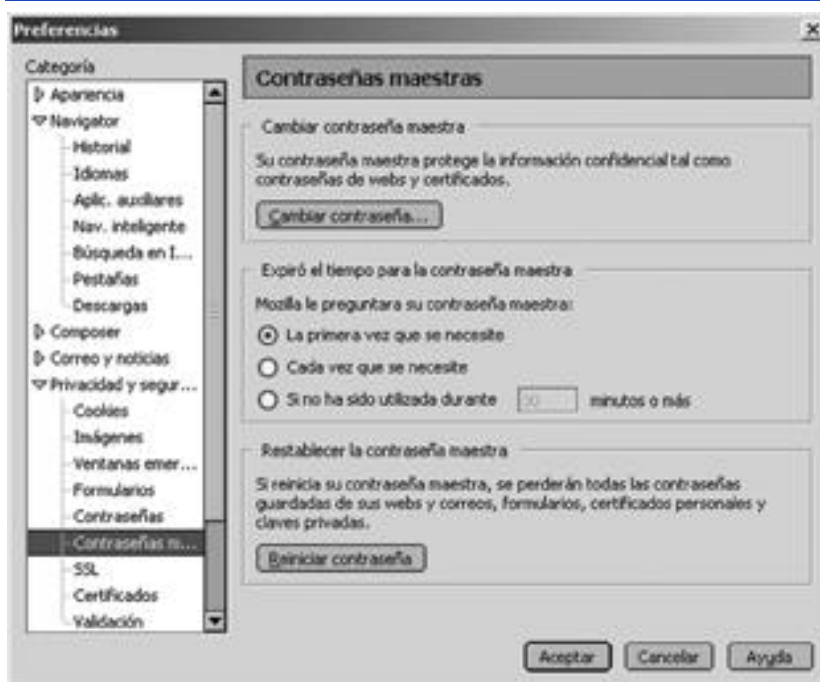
Preferencias

×

Categoría

Apariencia
Navigator
Historial
Idiomas
Aplic. auxiliares
Nav. inteligente
Búsqueda en I...
Pestañas
Descargas
Composer
Correo y noticias
Privacidad y segur...
Cookies
Imágenes
Ventanas emer...
Formularios
Contraseñas
Contraseñas m...
SSL
Certificados
Validación

Contraseñas maestras

Cambiar contraseña maestra

Su contraseña maestra protege la información confidencial tal como contraseñas de webs y certificados.

Cambiar contraseña...

Expiró el tiempo para la contraseña maestra

Mozilla le preguntara su contraseña maestra:

La primera vez que se necesite

Cada vez que se necesite

Si no ha sido utilizada durante 30 minutos o más

Restablecer la contraseña maestra

Si reinicia su contraseña maestra, se perderán todas las contraseñas guardadas de sus webs y correos, formularios, certificados personales y claves privadas.

Reiniciar contraseña

Aceptar

Cancelar

Ayuda